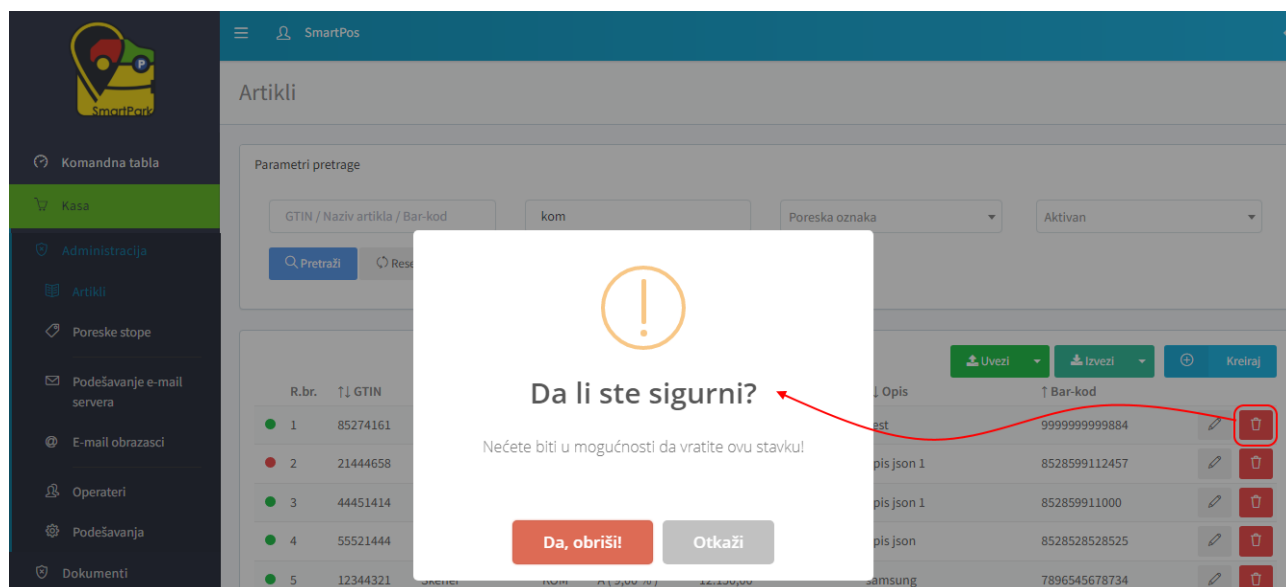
SmartPark

SmartPos

Artikli

Komandna tabla

Kasa

Administracija

Artikli

Poreske stope

Podešavanje e-mail servera

E-mail obrazasci

Operateri

Podešavanja

Dokumenti

Parametri pretrage

GTIN / Naziv artikla / Bar-kod

kom

Poreska oznaka

Aktivan

Pretraži

Rese

Uvezi

Izvezi

Kreiraj

| R.br. | GTIN | | Opis | Bar-kod |
|---|---|---|---|---|
| 1 | 85274161 | | est | 9999999999884 |
| 2 | 21444658 | | pis json 1 | 8528599112457 |
| 3 | 44451414 | | pis json 1 | 852859911000 |
| 4 | 55521444 | | pis json | 8528528528525 |
| 5 | 12344321 | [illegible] | amsung | 7896545678734 |

Da li ste sigurni?

Nećete biti u mogućnosti da vratite ovu stavku!

Da, obriši!

Otkaži